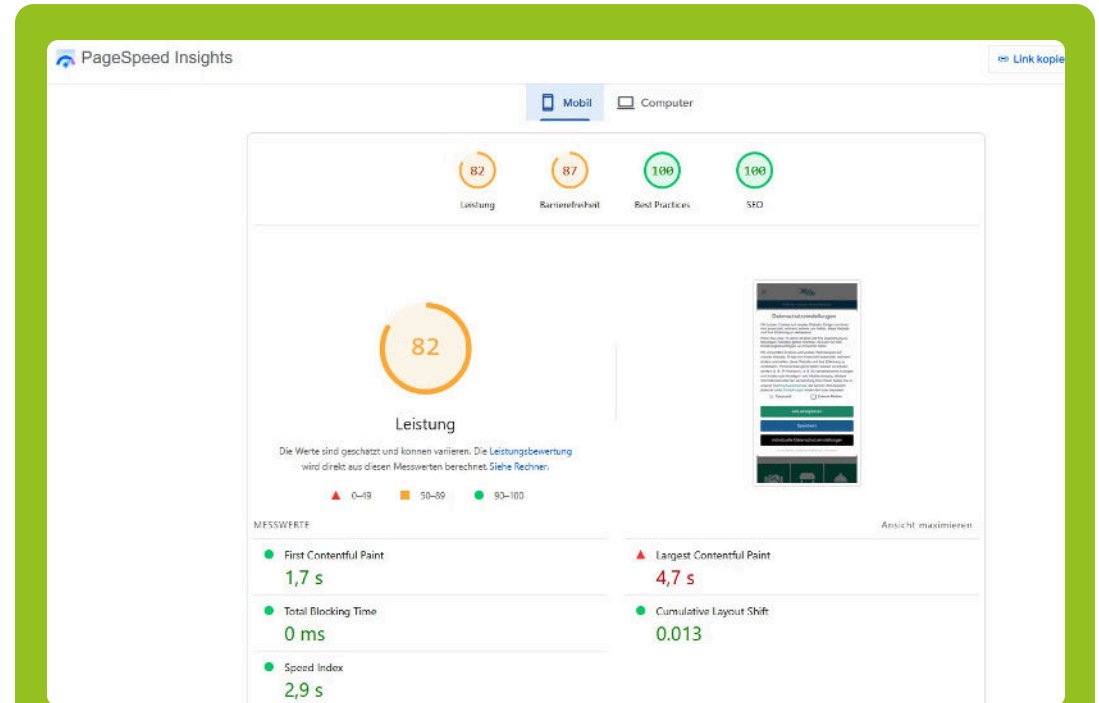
PageSpeed Insights

Link kopie

Mobil

Computer

82
Leistung

87
Barrierefreiheit

100
Best Practices

100
SEO

82

Leistung

Die Werte sind geschätzt und können variieren. Die Leistungsbewertung wird direkt aus diesen Messwerten berechnet. Siehe Rechner.

0–49

50–89

90–100

MESSWERTE

Ansicht maximieren

First Contentful Paint
1,7 s

Largest Contentful Paint
4,7 s

Total Blocking Time
0 ms

Cumulative Layout Shift
0.013

Speed Index
2,9 s